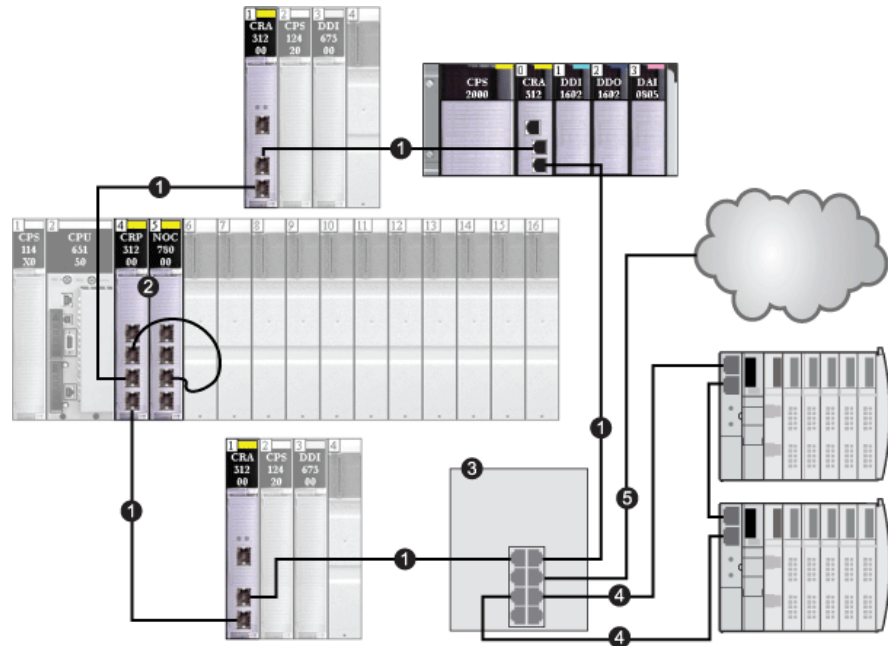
1
CRA
312
00
2
CPS
124
20
3
DDI
673
00
4

CPS
2000
0
CRA
312
1
DDI
1602
2
DDO
1602
3
DAI
0805

1

1

1
CPS
114
X0
2
CPU
651
50
4
CRP
312
00
5
NOC
780
00
6
7
8
9
10
11
12
13
14
15
16

2

1
CRA
312
00
2
CPS
124
20
3
DDI
673
00
4

3

1

1

1

5

4

4